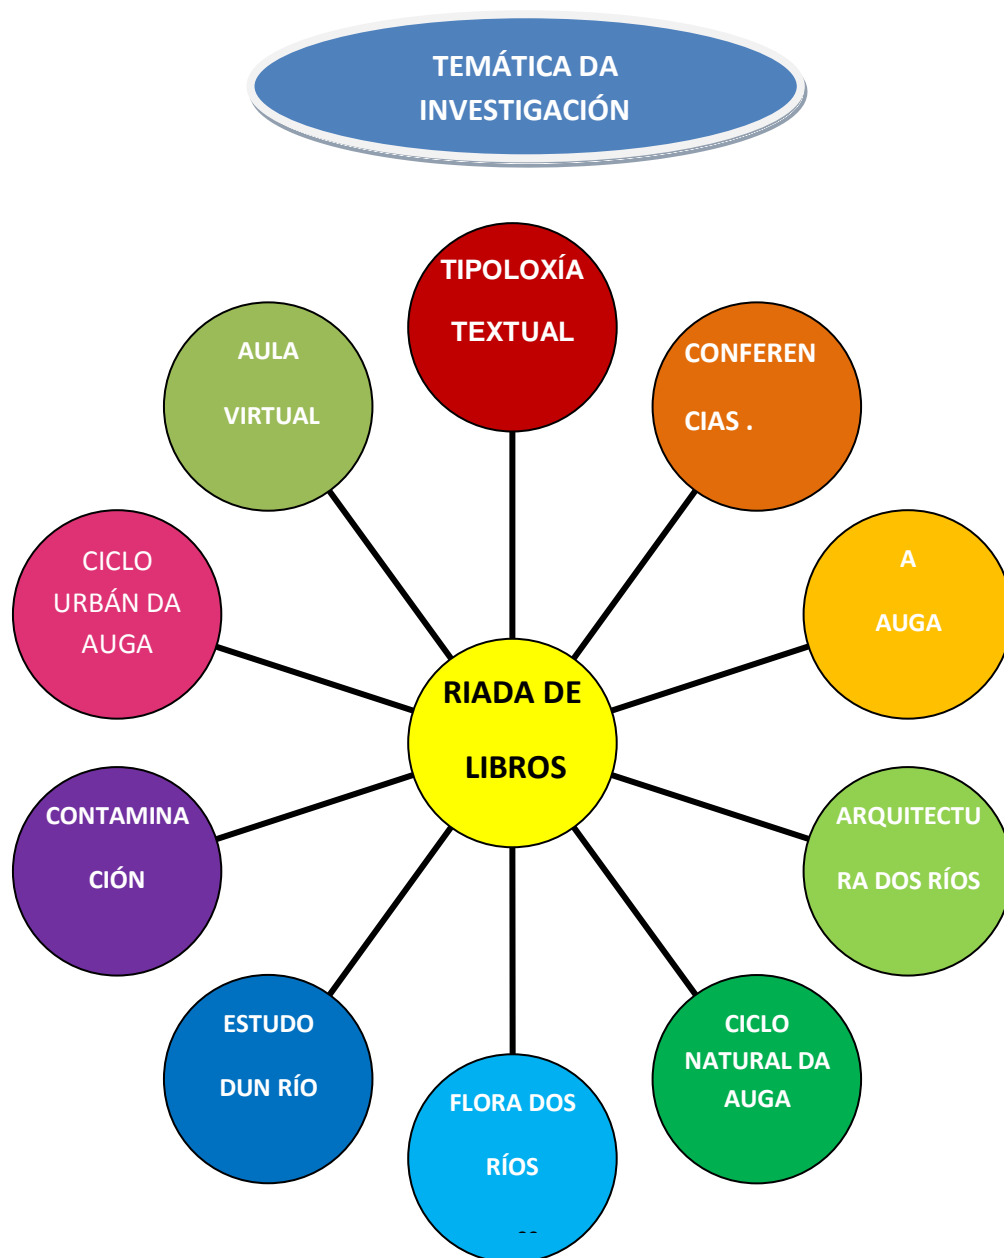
TEMÁTICA DA INVESTIGACIÓN

TIPOLOXÍA TEXTUAL

CONFERENCIAS .

A AUGA

ARQUITECTURA DOS RÍOS

CICLO NATURAL DA AUGA

FLORA DOS RÍOS

ESTUDO DUN RÍO

CONTAMINACIÓN

CICLO URBÁN DA AUGA

AULA VIRTUAL

RIADA DE LIBROS